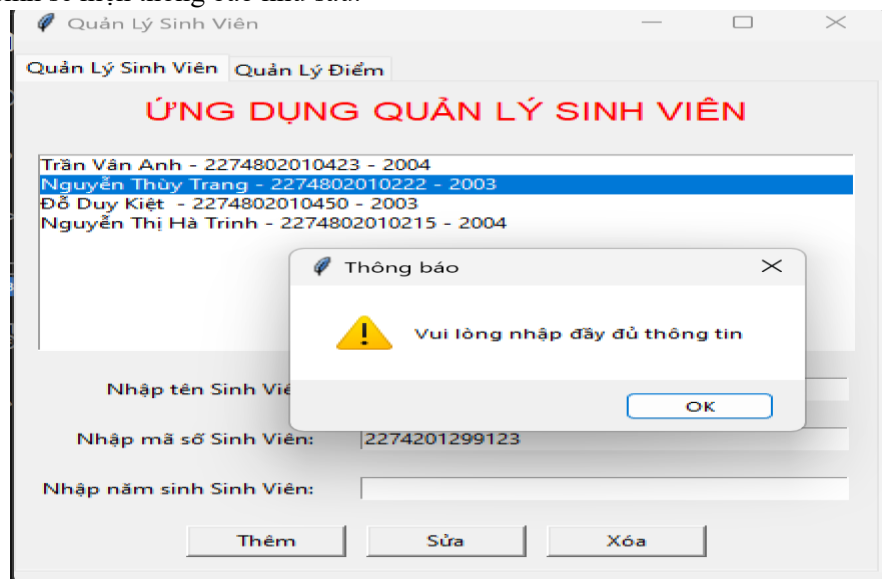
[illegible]

Quản Lý Sinh Viên

Quản Lý Sinh Viên | Quản Lý Điểm

ỨNG DỤNG QUẢN LÝ SINH VIÊN

Trần Vân Anh - 2274802010423 - 2004
Nguyễn Thùy Trang - 2274802010222 - 2003
Đỗ Duy Kiệt - 2274802010450 - 2003
Nguyễn Thị Hà Trinh - 2274802010215 - 2004

Thông báo

Vui lòng nhập đầy đủ thông tin

OK

Nhập tên Sinh Viê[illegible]

Nhập mã số Sinh Viên: 2274201299123

Nhập năm sinh Sinh Viên:

Thêm | Sửa | Xóa